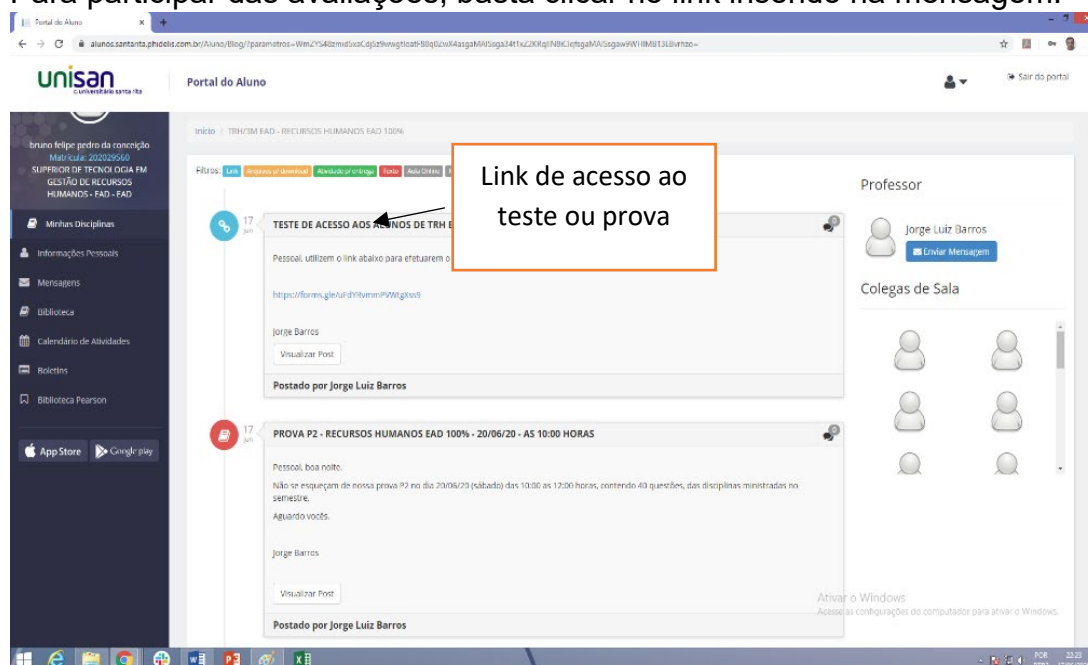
Para participar das avaliações, basta clicar no link inserido na mensagem.

Portal do Aluno
alunos.santarita.phidelis.com.br/Aluno/Blog/?parametros=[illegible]

unisan
c.universitário santa rita

Portal do Aluno

Sair do portal

bruno felipe pedro da conceição
Matrícula: 202029560
SUPERIOR DE TECNOLOGIA EM GESTÃO DE RECURSOS HUMANOS - EAD - EAD

Minhas Disciplinas
Informações Pessoais
Mensagens
Biblioteca
Calendário de Atividades
Boletins
Biblioteca Pearson

App Store
Google play

Início / TRH/3M EAD - RECURSOS HUMANOS EAD 100%

Filtros: Link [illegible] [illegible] Texto Aula Online

Link de acesso ao teste ou prova

17 jun
TESTE DE ACESSO AOS ALUNOS DE TRH E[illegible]

Pessoal, utilizem o link abaixo para efetuarem o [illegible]

https://forms.gle/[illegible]

Jorge Barros

Visualizar Post

Postado por Jorge Luiz Barros

17 jun
PROVA P2 - RECURSOS HUMANOS EAD 100% - 20/06/20 - AS 10:00 HORAS

Pessoal, boa noite.

Não se esqueçam de nossa prova P2 no dia 20/06/20 (sábado) das 10:00 as 12:00 horas, contendo 40 questões, das disciplinas ministradas no semestre.

Aguardo vocês.

Jorge Barros

Visualizar Post

Postado por Jorge Luiz Barros

Professor

Jorge Luiz Barros
Enviar Mensagem

Colegas de Sala

Ativar o Windows
Acesse as configurações do computador para ativar o Windows.

POR 22:28